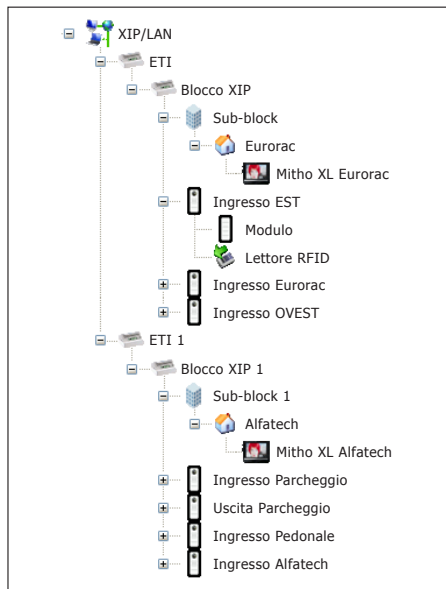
XIP/LAN
ETI
Blocco XIP
Sub-block
Eurorac
Mitho XL Eurorac
Ingresso EST
Modulo
Lettore RFID
Ingresso Eurorac
Ingresso OVEST
ETI 1
Blocco XIP 1
Sub-block 1
Alfatech
Mitho XL Alfatech
Ingresso Parcheggio
Uscita Parcheggio
Ingresso Pedonale
Ingresso Alfatech